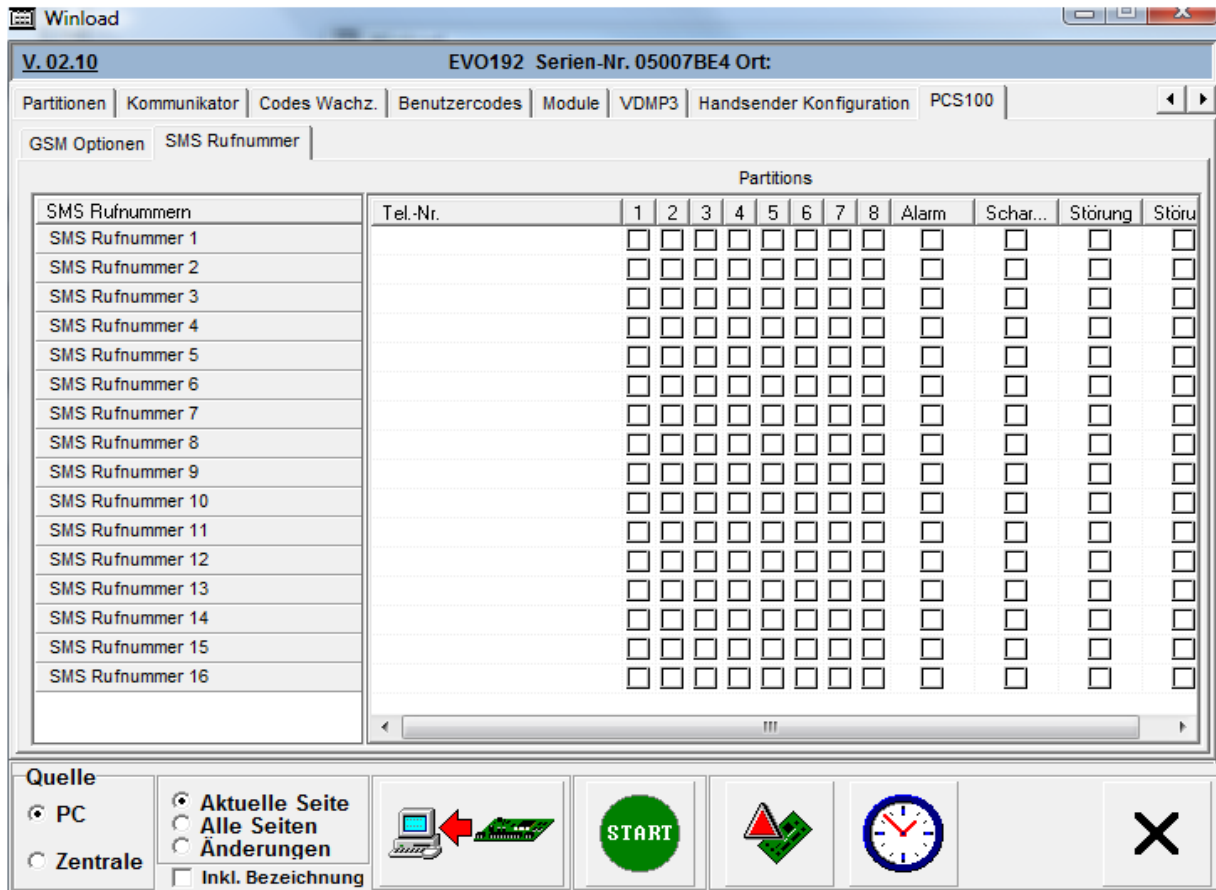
Winload

V. 02.10 EVO192 Serien-Nr. 05007BE4 Ort:

Partitionen | Kommunikator | Codes Wachz. | Benutzercodes | Module | VDMP3 | Handsender Konfiguration | PCS100

GSM Optionen | SMS Rufnummer

Partitions

| SMS Rufnummern | Tel.-Nr. | 1 | 2 | 3 | 4 | 5 | 6 | 7 | 8 | Alarm | Schar... | Störung | Störu |
|---|---|---|---|---|---|---|---|---|---|---|---|---|---|
| SMS Rufnummer 1 | | ☐ | ☐ | ☐ | ☐ | ☐ | ☐ | ☐ | ☐ | ☐ | ☐ | ☐ | ☐ |
| SMS Rufnummer 2 | | ☐ | ☐ | ☐ | ☐ | ☐ | ☐ | ☐ | ☐ | ☐ | ☐ | ☐ | ☐ |
| SMS Rufnummer 3 | | ☐ | ☐ | ☐ | ☐ | ☐ | ☐ | ☐ | ☐ | ☐ | ☐ | ☐ | ☐ |
| SMS Rufnummer 4 | | ☐ | ☐ | ☐ | ☐ | ☐ | ☐ | ☐ | ☐ | ☐ | ☐ | ☐ | ☐ |
| SMS Rufnummer 5 | | ☐ | ☐ | ☐ | ☐ | ☐ | ☐ | ☐ | ☐ | ☐ | ☐ | ☐ | ☐ |
| SMS Rufnummer 6 | | ☐ | ☐ | ☐ | ☐ | ☐ | ☐ | ☐ | ☐ | ☐ | ☐ | ☐ | ☐ |
| SMS Rufnummer 7 | | ☐ | ☐ | ☐ | ☐ | ☐ | ☐ | ☐ | ☐ | ☐ | ☐ | ☐ | ☐ |
| SMS Rufnummer 8 | | ☐ | ☐ | ☐ | ☐ | ☐ | ☐ | ☐ | ☐ | ☐ | ☐ | ☐ | ☐ |
| SMS Rufnummer 9 | | ☐ | ☐ | ☐ | ☐ | ☐ | ☐ | ☐ | ☐ | ☐ | ☐ | ☐ | ☐ |
| SMS Rufnummer 10 | | ☐ | ☐ | ☐ | ☐ | ☐ | ☐ | ☐ | ☐ | ☐ | ☐ | ☐ | ☐ |
| SMS Rufnummer 11 | | ☐ | ☐ | ☐ | ☐ | ☐ | ☐ | ☐ | ☐ | ☐ | ☐ | ☐ | ☐ |
| SMS Rufnummer 12 | | ☐ | ☐ | ☐ | ☐ | ☐ | ☐ | ☐ | ☐ | ☐ | ☐ | ☐ | ☐ |
| SMS Rufnummer 13 | | ☐ | ☐ | ☐ | ☐ | ☐ | ☐ | ☐ | ☐ | ☐ | ☐ | ☐ | ☐ |
| SMS Rufnummer 14 | | ☐ | ☐ | ☐ | ☐ | ☐ | ☐ | ☐ | ☐ | ☐ | ☐ | ☐ | ☐ |
| SMS Rufnummer 15 | | ☐ | ☐ | ☐ | ☐ | ☐ | ☐ | ☐ | ☐ | ☐ | ☐ | ☐ | ☐ |
| SMS Rufnummer 16 | | ☐ | ☐ | ☐ | ☐ | ☐ | ☐ | ☐ | ☐ | ☐ | ☐ | ☐ | ☐ |

Quelle
PC
Zentrale

Aktuelle Seite
Alle Seiten
Änderungen
Inkl. Bezeichnung

START